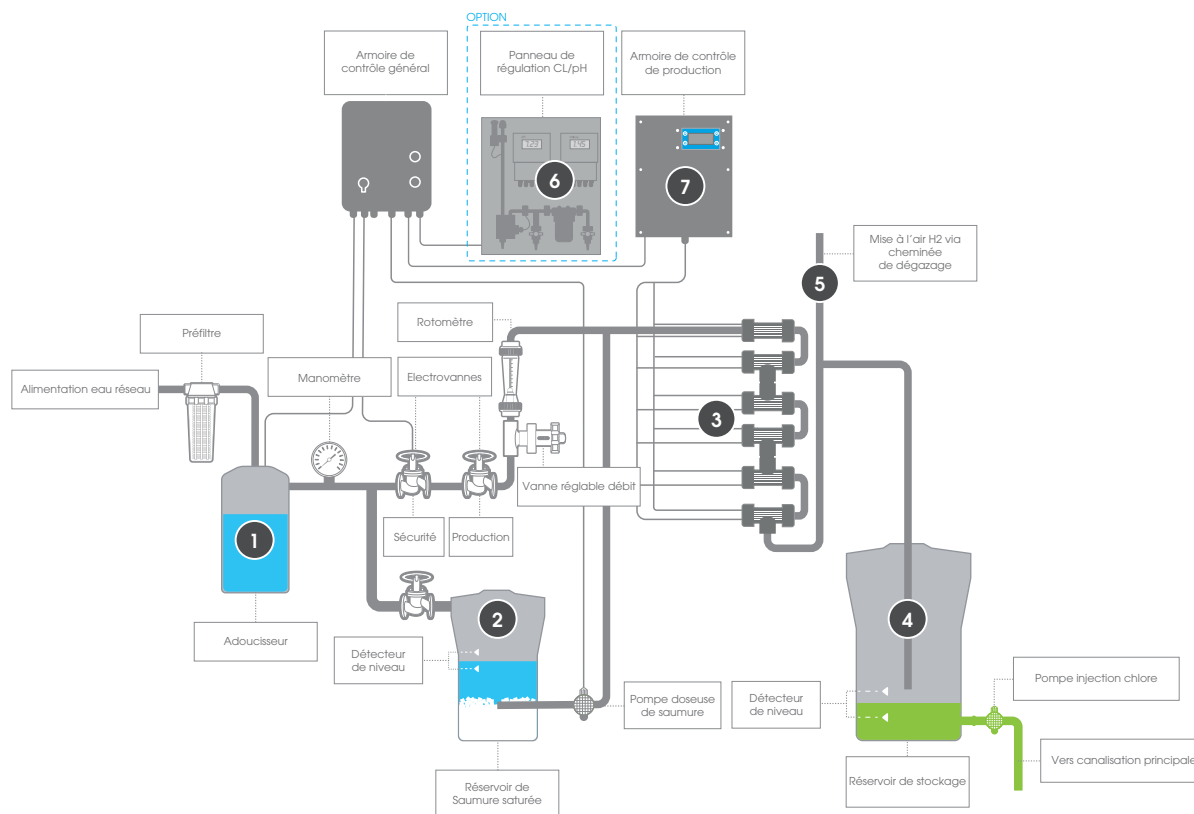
OPTION

Armoire de contrôle général

Panneau de régulation CL/pH

Armoire de contrôle de production

6

7

Mise à l'air H2 via cheminée de dégazage

5

Préfiltre

Rotomètre

Alimentation eau réseau

Manomètre

Electrovannes

3

Vanne réglable débit

1

Sécurité

Production

2

4

Adoucisseur

Détecteur de niveau

Pompe doseuse de saumure

Détecteur de niveau

Pompe injection chlore

Vers canalisation principale

Réservoir de Saumure saturée

Réservoir de stockage